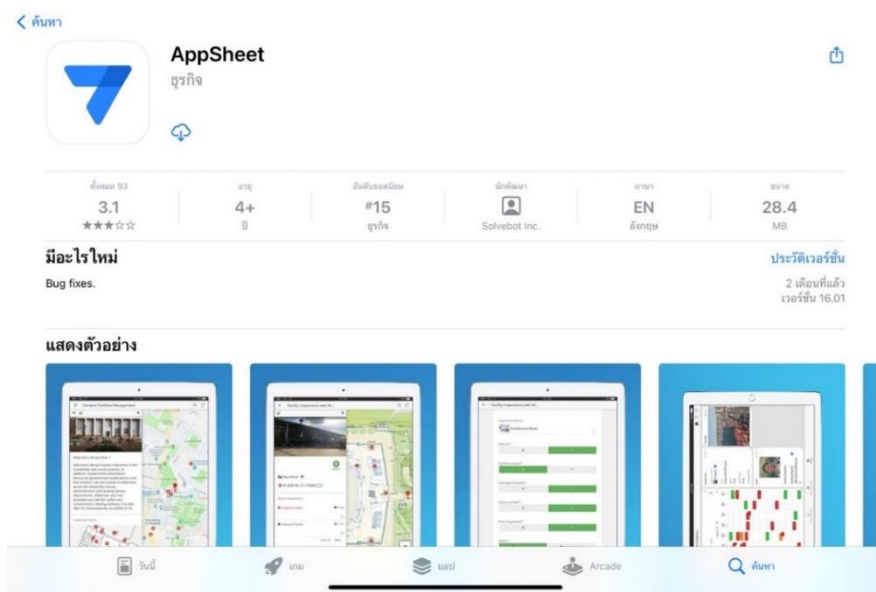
< ค้นหา

AppSheet
ธุรกิจ

ทั้งหมด 93
3.1
★★★☆☆

อายุ
4+
ปี

อันดับยอดนิยม
#15
ธุรกิจ

นักพัฒนา
Solvebot Inc.

ภาษา
EN
อังกฤษ

ขนาด
28.4
MB

มีอะไรใหม่
ประวัติเวอร์ชั่น

Bug fixes.
2 เดือนที่แล้ว
เวอร์ชั่น 16.01

แสดงตัวอย่าง

วันนี้
เกม
แอป
Arcade
ค้นหา